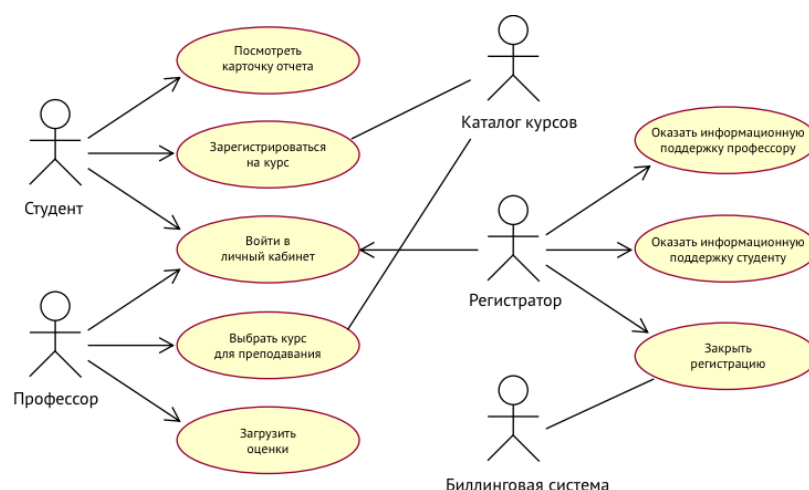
Посмотреть карточку отчета

Зарегистрироваться на курс

Войти в личный кабинет

Выбрать курс для преподавания

Загрузить оценки

Студент

Профессор

Каталог курсов

Регистратор

Биллинговая система

Оказать информационную поддержку профессору

Оказать информационную поддержку студенту

Закрыть регистрацию